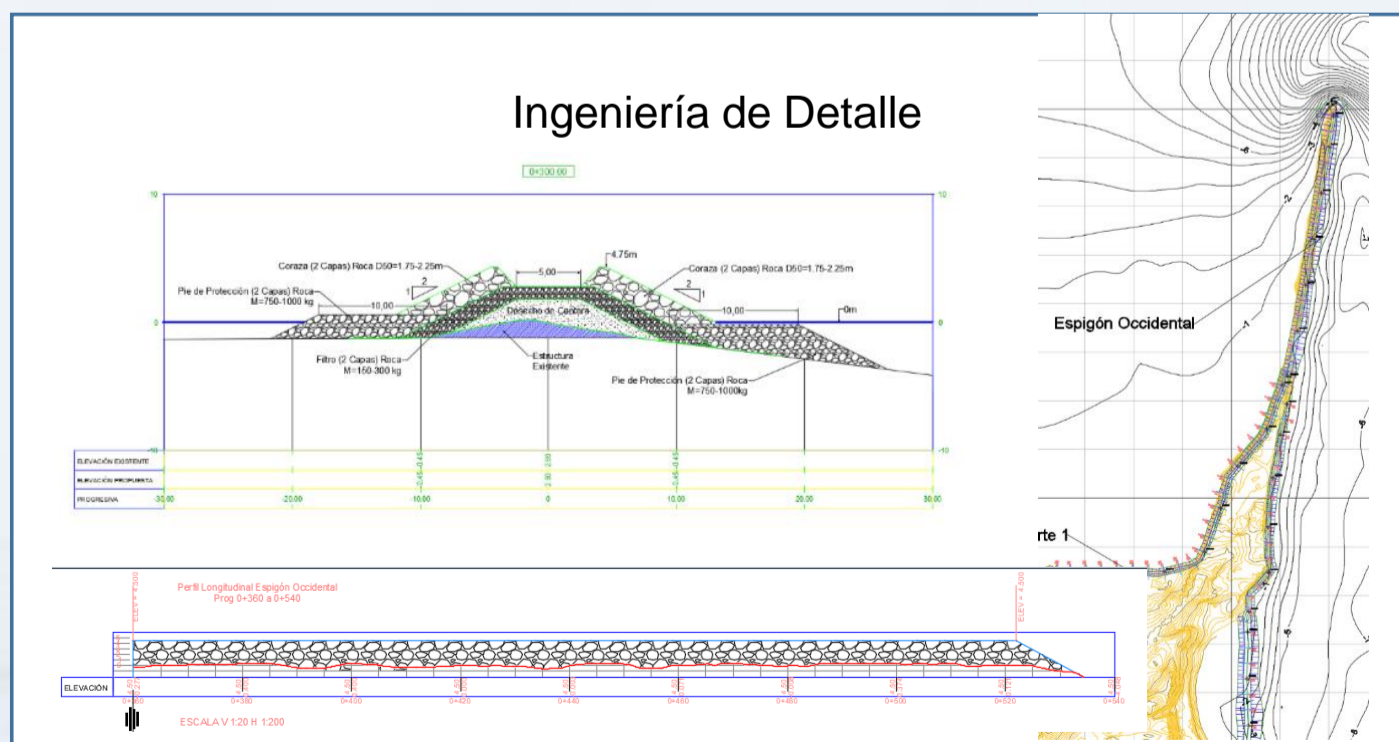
Ingeniería de Detalle

0+300.00

10

10

Coraza (2 Capas) Roca D50=1.75-2.25m

4.75m

Coraza (2 Capas) Roca D50=1.75-2.25m

5,00

Pie de Protección (2 Capas) Roca M=750-1000 kg

2
1

2
1

10,00

10,00

0m

0

0

Desecho de Cantera

Filtro (2 Capas) Roca M=150-300 kg

Estructura Existente

Pie de Protección (2 Capas) Roca M=750-1000kg

-10

-10

ELEVACIÓN EXISTENTE

ELEVACIÓN PROPUESTA

PROGRESIVA

-30,00

-20,00

-10,00

0

10,00

20,00

30,00

Espigón Occidental

rte 1

Perfil Longitudinal Espigón Occidental
Prog 0+360 a 0+540

ELEV + 4.500

ELEV + 4.500

ELEVACIÓN

0+360

0+380

0+400

0+420

0+440

0+460

0+480

0+500

0+520

0+540

ESCALA V 1:20 H 1:200